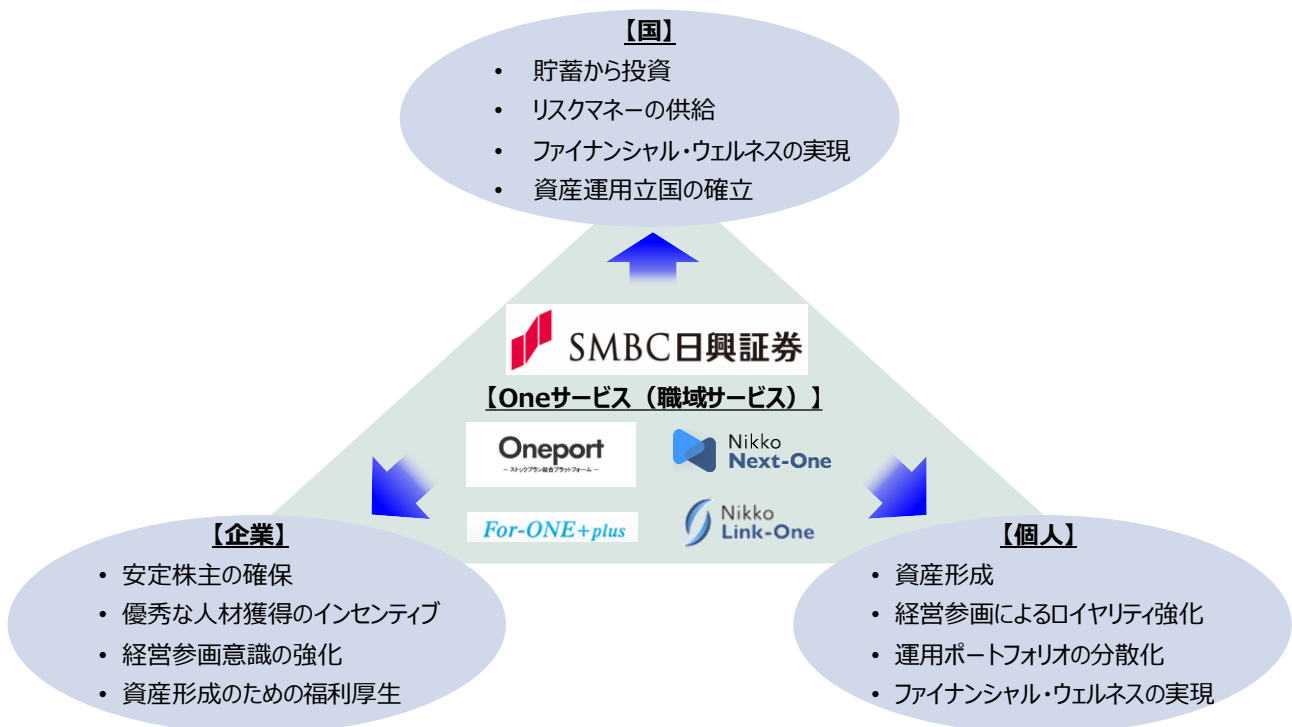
【国】

- 貯蓄から投資
- リスクマネーの供給
- ファイナンシャル・ウェルネスの実現
- 資産運用立国の確立

SMBC日興証券

【Oneサービス（職域サービス）】

Oneport
– ストックプラン総合プラットフォーム –

Nikko Next-One

For-ONE+plus

Nikko Link-One

【企業】

- 安定株主の確保
- 優秀な人材獲得のインセンティブ
- 経営参画意識の強化
- 資産形成のための福利厚生

【個人】

- 資産形成
- 経営参画によるロイヤリティ強化
- 運用ポートフォリオの分散化
- ファイナンシャル・ウェルネスの実現